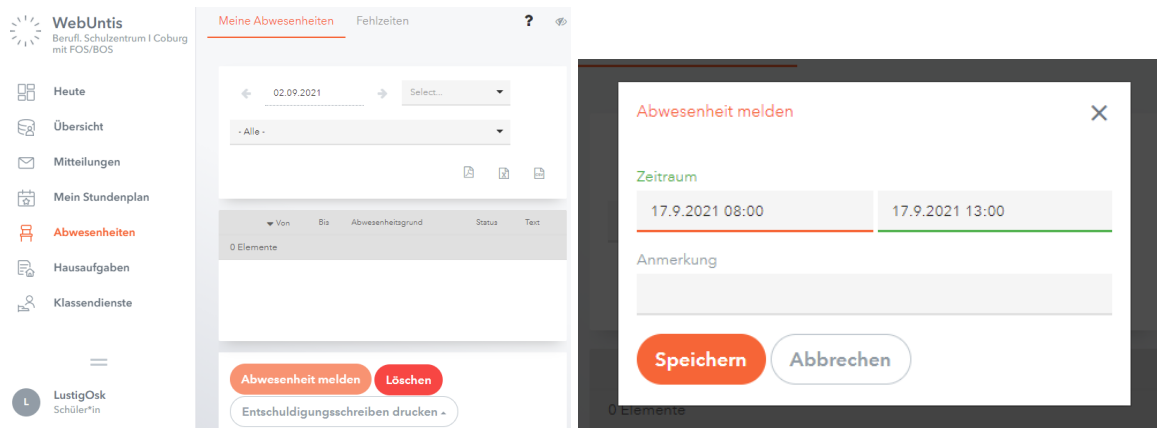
WebUntis
Berufl. Schulzentrum I Coburg mit FOS/BOS

Heute
Übersicht
Mitteilungen
Mein Stundenplan
Abwesenheiten
Hausaufgaben
Klassendienste

L
LustigOsk
Schüler*in

Meine Abwesenheiten
Fehlzeiten
?

02.09.2021
Select...
- Alle -

| Von | Bis | Abwesenheitsgrund | Status | Text |
|---|---|---|---|---|

0 Elemente

Abwesenheit melden
Löschen
Entschuldigungsschreiben drucken

Abwesenheit melden

Zeitraum
17.9.2021 08:00
17.9.2021 13:00

Anmerkung

Speichern
Abbrechen

0 Elemente